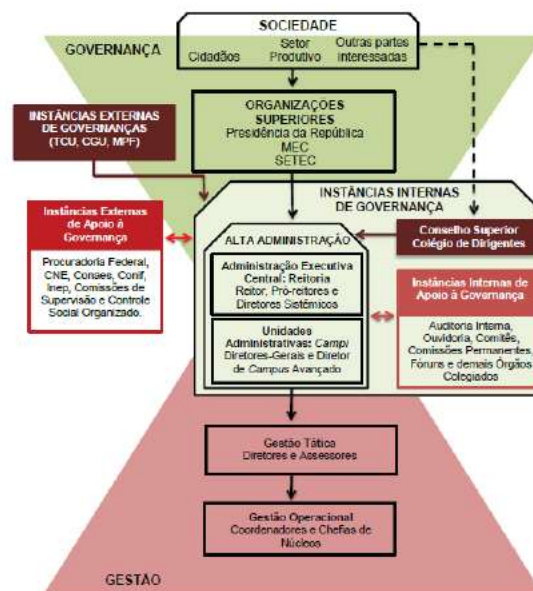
SOCIEDADE
Cidadãos
Setor Produtivo
Outras partes interessadas

GOVERNANÇA

INSTÂNCIAS EXTERNAS DE GOVERNANÇAS (TCU, CGU, MPF)

ORGANIZAÇÕES SUPERIORES
Presidência da República
MEC
SETEC

INSTÂNCIAS INTERNAS DE GOVERNANÇA

Instâncias Externas de Apoio à Governança
Procuradoria Federal, CNE, Conaes, Conif, Inep, Comissões de Supervisão e Controle Social Organizado.

ALTA ADMINISTRAÇÃO

Conselho Superior
Colégio de Dirigentes

Administração Executiva Central: Reitoria
Reitor, Pró-reitores e Diretores Sistêmicos

Instâncias Internas de Apoio à Governança
Auditoria Interna, Ouvidoria, Comitês, Comissões Permanentes, Fóruns e demais Órgãos Colegiados

Unidades Administrativas: Campi
Diretores-Gerais e Diretor de Campus Avançado

Gestão Tática
Diretores e Assessores

Gestão Operacional
Coordenadores e Chefias de Núcleos

GESTÃO